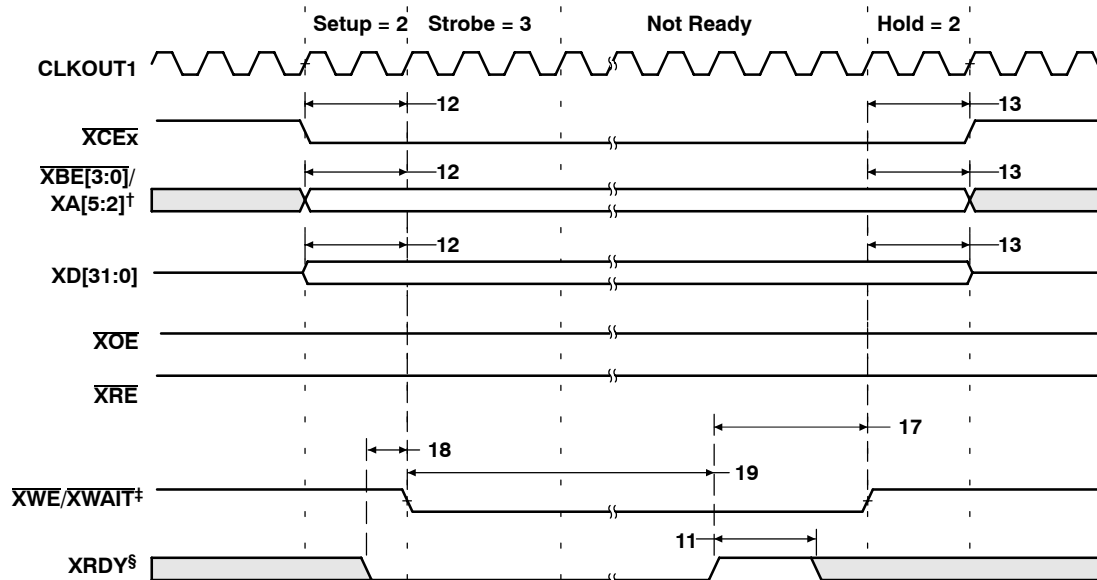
Setup = 2 Strobe = 3 Not Ready Hold = 2

CLKOUT1

12

13

$\overline{XCEx}$

12

13

$\overline{XBE[3:0]}$/ XA[5:2]$^{\dagger}$

12

13

XD[31:0]

$\overline{XOE}$

$\overline{XRE}$

17

18

19

$\overline{XWE}$/$\overline{XWAIT}$$^{\ddagger}$

11

XRDY$^{\S}$